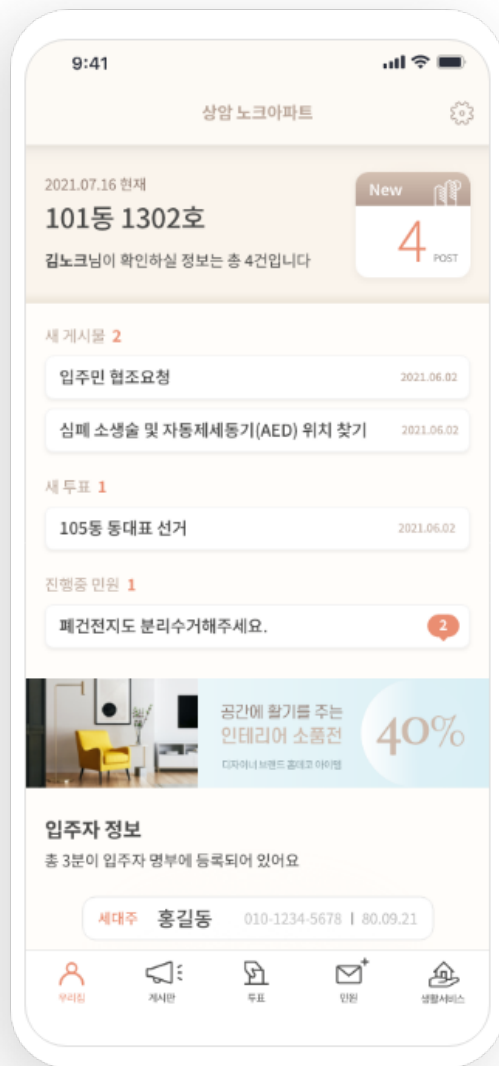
9:41

상암 노크아파트

2021.07.16 현재

101동 1302호

김노크님이 확인하실 정보는 총 4건입니다

New

4 POST

새 게시물 2

입주민 협조요청 2021.06.02

심폐 소생술 및 자동제세동기(AED) 위치 찾기 2021.06.02

새 투표 1

105동 동대표 선거 2021.06.02

진행중 민원 1

폐건전지도 분리수거해주세요. 2

공간에 활기를 주는 인테리어 소품전 40%

디자이너 브랜드 홈데코 아이템

입주자 정보

총 3분이 입주자 명부에 등록되어 있어요

세대주 홍길동 010-1234-5678 | 80.09.21

우리집 게시판 투표 민원 생활서비스